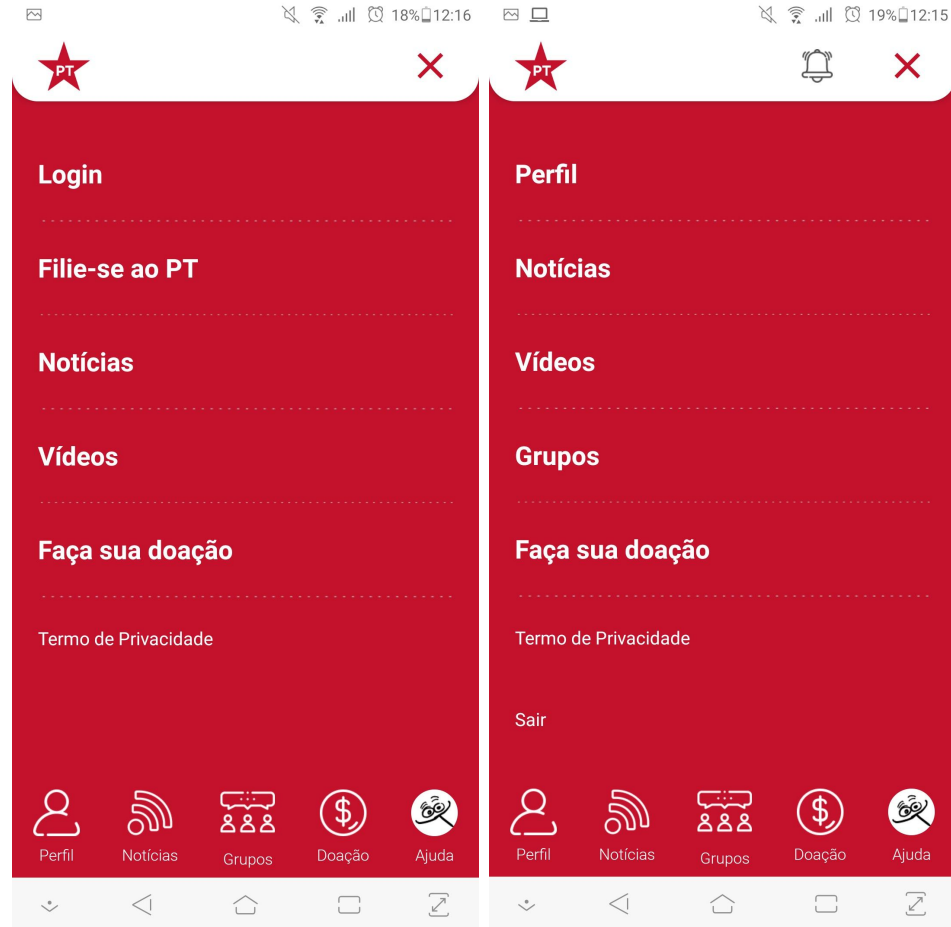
18% 12:16

PT

Login

Filie-se ao PT

Notícias

Vídeos

Faça sua doação

Termo de Privacidade

Perfil Notícias Grupos Doação Ajuda

19% 12:15

PT

Perfil

Notícias

Vídeos

Grupos

Faça sua doação

Termo de Privacidade

Sair

Perfil Notícias Grupos Doação Ajuda